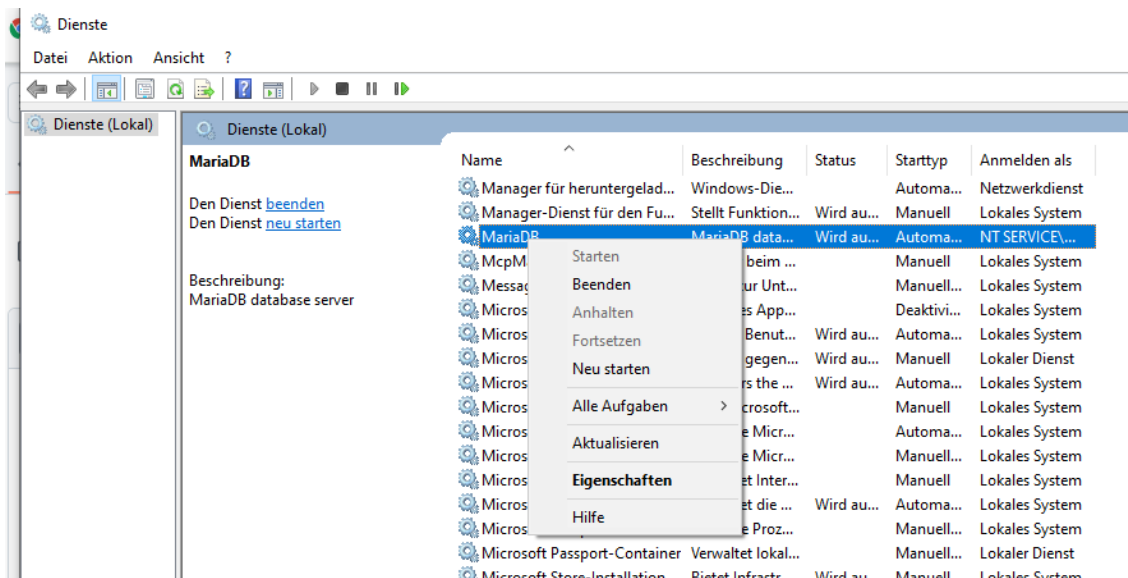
Dienste

Datei Aktion Ansicht ?

Dienste (Lokal)

Dienste (Lokal)

MariaDB

Den Dienst beenden
Den Dienst neu starten

Beschreibung:
MariaDB database server

| Name | Beschreibung | Status | Starttyp | Anmelden als |
|---|---|---|---|---|
| Manager für heruntergelad... | Windows-Die... | | Automa... | Netzwerkdienst |
| Manager-Dienst für den Fu... | Stellt Funktion... | Wird au... | Manuell | Lokales System |
| MariaDB | MariaDB data... | Wird au... | Automa... | NT SERVICE\... |
| McpM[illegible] | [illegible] beim ... | | Manuell | Lokales System |
| Messag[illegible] | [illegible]ur Unt... | | Manuell... | Lokales System |
| Micros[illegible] | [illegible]es App... | | Deaktivi... | Lokales System |
| Micros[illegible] | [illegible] Benut... | Wird au... | Automa... | Lokales System |
| Micros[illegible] | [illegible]gegen... | Wird au... | Manuell | Lokaler Dienst |
| Micros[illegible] | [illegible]rs the ... | Wird au... | Automa... | Lokales System |
| Micros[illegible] | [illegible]crosoft... | | Manuell | Lokales System |
| Micros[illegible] | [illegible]e Micr... | | Automa... | Lokales System |
| Micros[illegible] | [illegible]e Micr... | | Manuell... | Lokales System |
| Micros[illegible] | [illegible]et Inter... | | Manuell | Lokales System |
| Micros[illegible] | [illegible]et die ... | Wird au... | Automa... | Lokales System |
| Micros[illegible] | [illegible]e Proz... | | Manuell... | Lokales System |
| Microsoft Passport-Container | Verwaltet lokal... | | Manuell... | Lokaler Dienst |

Starten
Beenden
Anhalten
Fortsetzen
Neu starten
Alle Aufgaben >
Aktualisieren
Eigenschaften
Hilfe